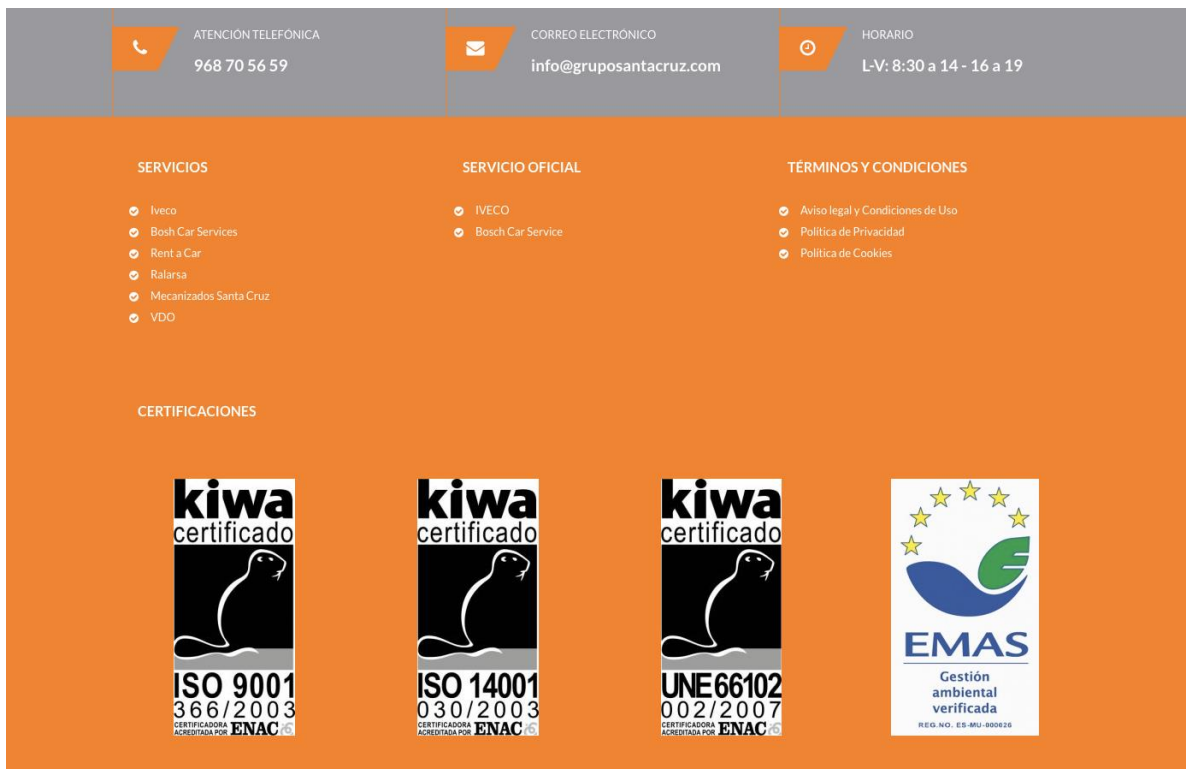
ATENCIÓN TELEFÓNICA
968 70 56 59

CORREO ELECTRÓNICO
info@gruposantacruz.com

HORARIO
L-V: 8:30 a 14 - 16 a 19

SERVICIOS

- Iveco
- Bosh Car Services
- Rent a Car
- Ralarsa
- Mecanizados Santa Cruz
- VDO

SERVICIO OFICIAL

- IVECO
- Bosch Car Service

TÉRMINOS Y CONDICIONES

- Aviso legal y Condiciones de Uso
- Política de Privacidad
- Política de Cookies

CERTIFICACIONES

kiwa
certificado
ISO 9001
366/2003
CERTIFICADORA ACREDITADA POR ENAC

kiwa
certificado
ISO 14001
030/2003
CERTIFICADORA ACREDITADA POR ENAC

kiwa
certificado
UNE 66102
002/2007
CERTIFICADORA ACREDITADA POR ENAC

EMAS
Gestión ambiental verificada
REG.NO. ES-MU-000026